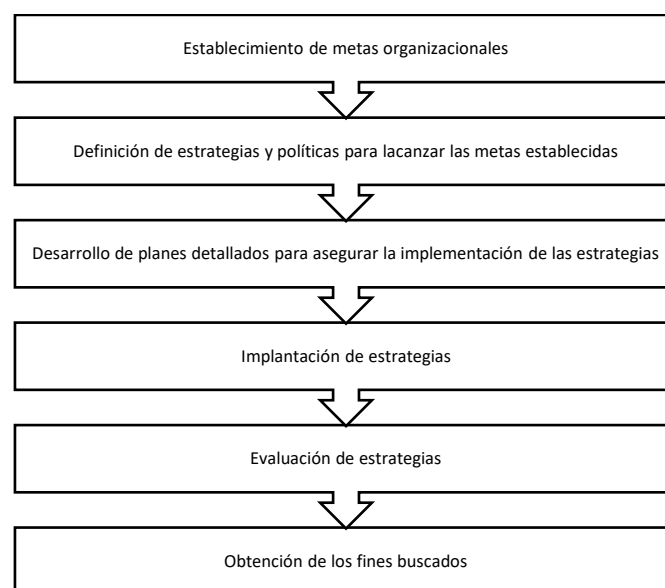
Establecimiento de metas organizacionales

Definición de estrategias y políticas para lacanzar las metas establecidas

Desarrollo de planes detallados para asegurar la implementación de las estrategias

Implantación de estrategias

Evaluación de estrategias

Obtención de los fines buscados